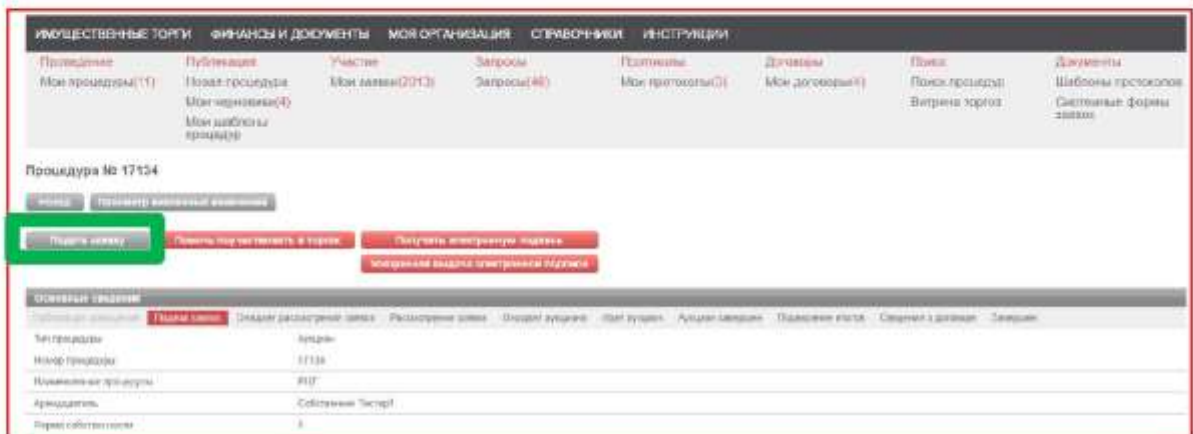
ИМУЩЕСТВЕННЫЕ ТОРГИ   ФИНАНСЫ И ДОКУМЕНТЫ   МОЯ ОРГАНИЗАЦИЯ   СПРАВОЧНИКИ   ИНСТРУКЦИИ

Проведение
Мои процедуры(11)

Публикация
Новая процедура
Мои черновики(4)
Мои шаблоны процедур

Участие
Мои заявки(2013)

Запросы
Запросы(40)

Протоколы
Мои протоколы(3)

Договоры
Мои договоры(4)

Поиск
Поиск процедур
Витрина торгов

Документы
Шаблоны протоколов
Системные формы заявок

Процедура № 17134

Назад   Просмотр изменений

Подать заявку   Помочь поучаствовать в торгах   Получить электронную подпись   Экспресс выдача электронной подписи

Основные сведения

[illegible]   Подача заявок   Ожидание рассмотрения заявок   Рассмотрение заявок   Ожидание аукциона   Идет аукцион   Аукцион завершен   Подведение итогов   Сведения о договоре   Завершен

| | |
|---|---|
| Тип процедуры | Аукцион |
| Номер процедуры | 17134 |
| Наименование процедуры | РЛТ |
| Арендодатель | Собственник Тестер1 |
| Форма собственности | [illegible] |